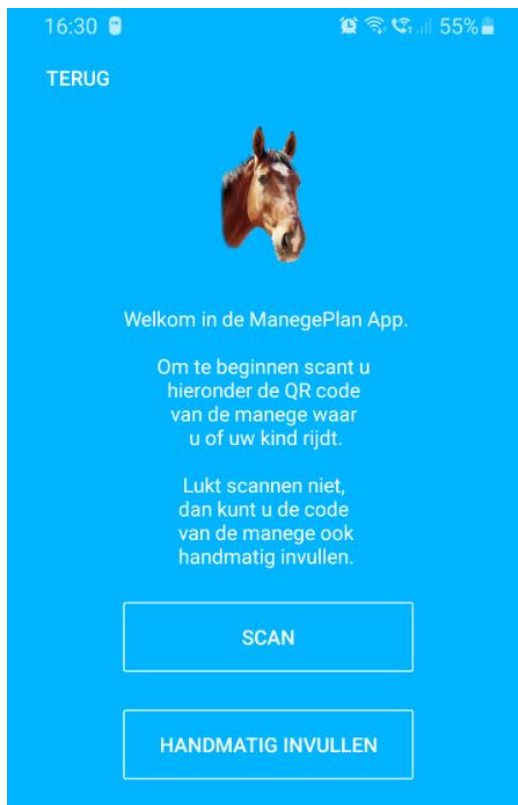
16:30 55%

TERUG

Welkom in de ManegePlan App.

Om te beginnen scant u hieronder de QR code van de manege waar u of uw kind rijdt.

Lukt scannen niet, dan kunt u de code van de manege ook handmatig invullen.

SCAN

HANDMATIG INVULLEN